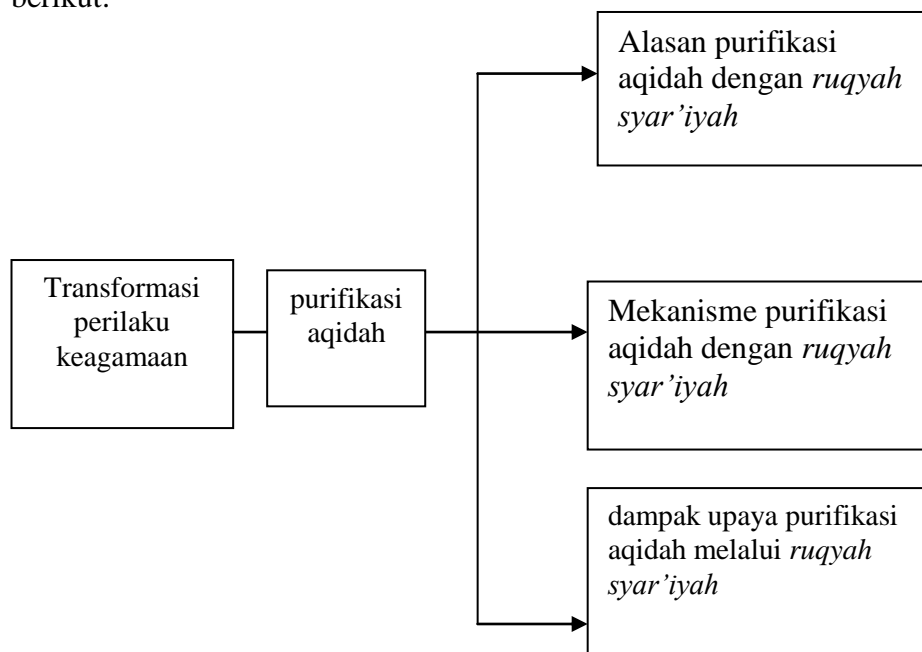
berikut:

Transformasi perilaku keagamaan

purifikasi aqidah

Alasan purifikasi aqidah dengan *ruqyah syar'iyah*

Mekanisme purifikasi aqidah dengan *ruqyah syar'iyah*

dampak upaya purifikasi aqidah melalui *ruqyah syar'iyah*